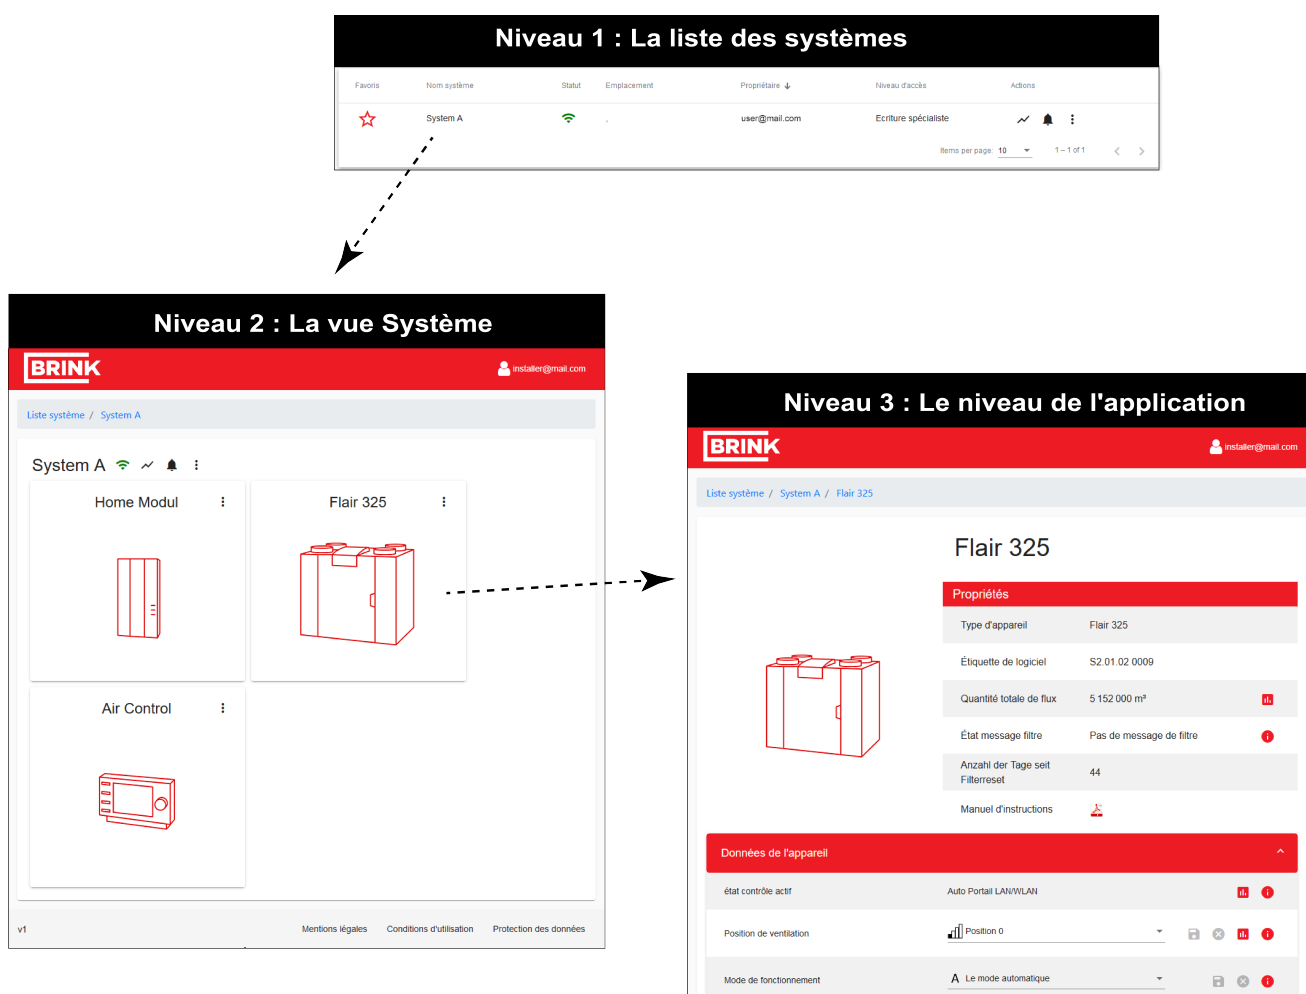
Niveau 1 : La liste des systèmes

| Favoris | Nom système | Statut | Emplacement | Propriétaire | Niveau d'accès | Actions |
|---|---|---|---|---|---|---|
| | System A | | . | user@mail.com | Ecriture spécialiste | |

Items per page: 10 1 – 1 of 1

Niveau 2 : La vue Système

BRINK installer@mail.com

Liste système / System A

System A

Home Modul

Flair 325

Air Control

v1 Mentions légales Conditions d'utilisation Protection des données

Niveau 3 : Le niveau de l'application

BRINK installer@mail.com

Liste système / System A / Flair 325

Flair 325

Propriétés

| | |
|---|---|
| Type d'appareil | Flair 325 |
| Étiquette de logiciel | S2.01.02 0009 |
| Quantité totale de flux | 5 152 000 m³ |
| État message filtre | Pas de message de filtre |
| Anzahl der Tage seit Filterreset | 44 |
| Manuel d'instructions | |

Données de l'appareil

| | |
|---|---|
| état contrôle actif | Auto Portail LAN/WLAN |
| Position de ventilation | Position 0 |
| Mode de fonctionnement | A Le mode automatique |